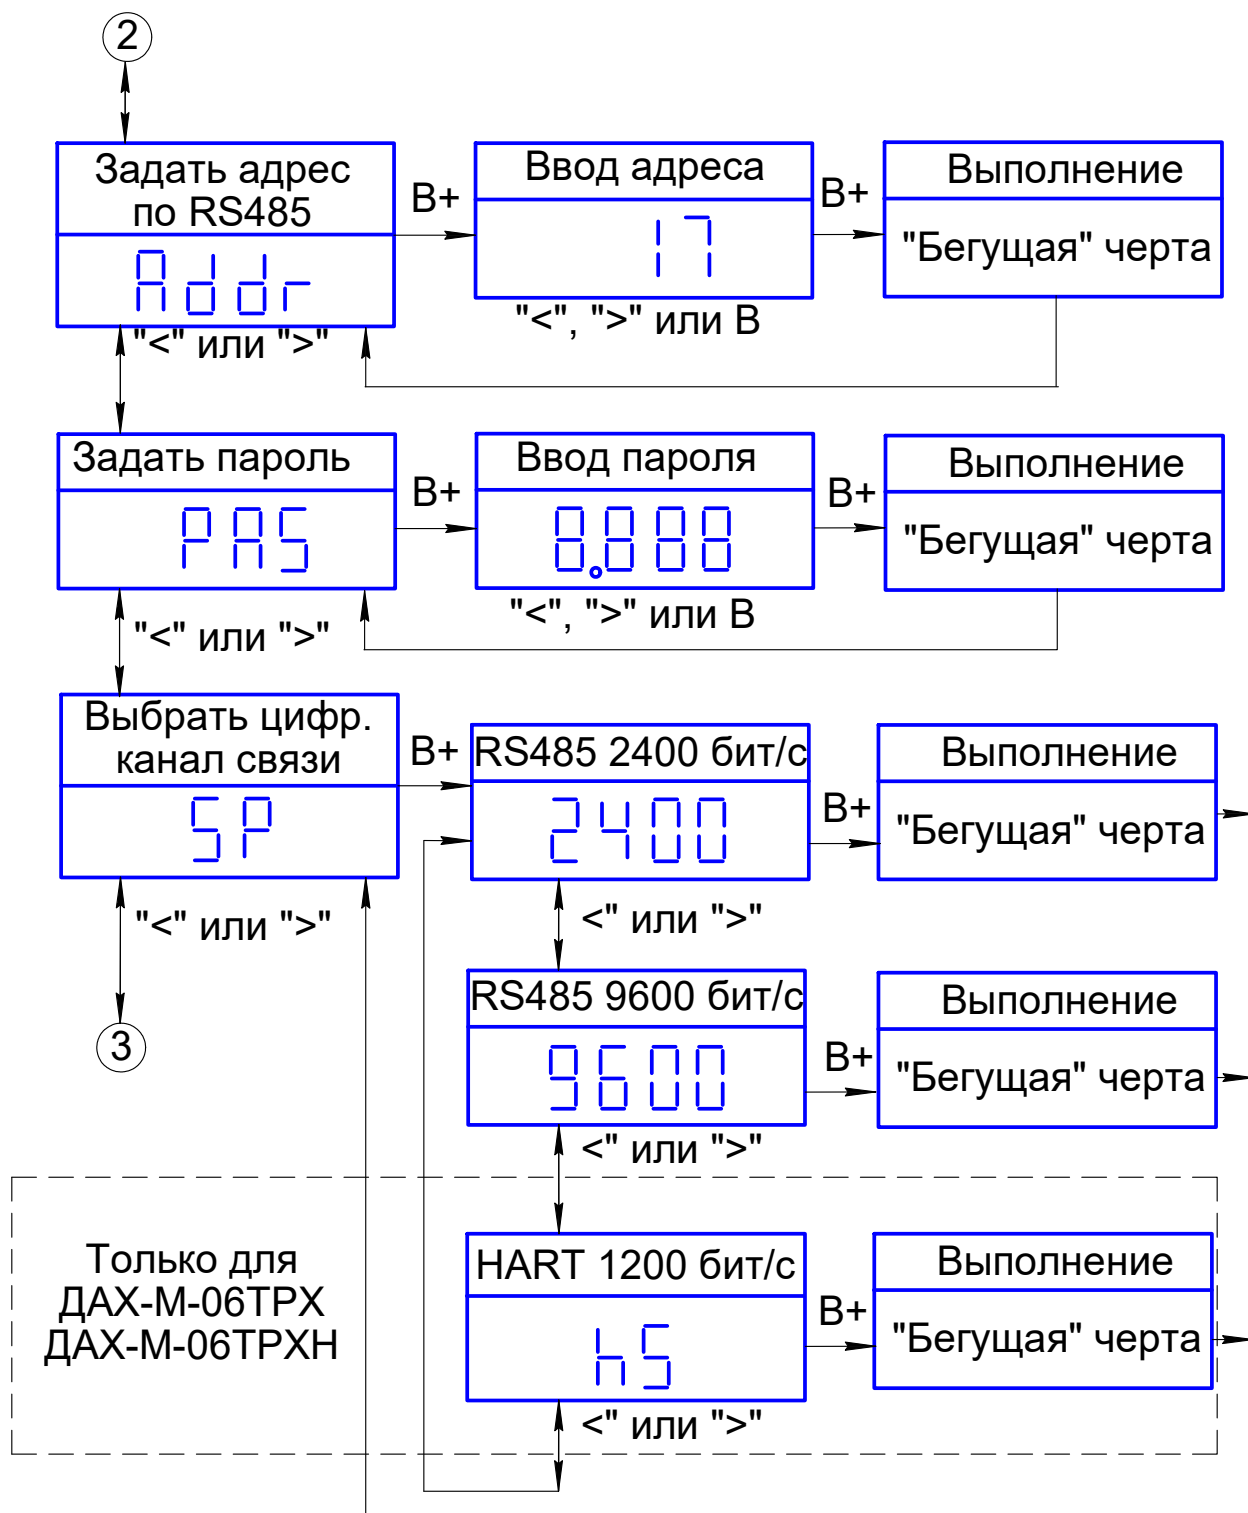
2

Задать адрес по RS485

Addr

"<" или ">"

B+

Ввод адреса

17

"<", ">" или B

B+

Выполнение

"Бегущая" черта

Задать пароль

PAS

"<" или ">"

B+

Ввод пароля

8.888

"<", ">" или B

B+

Выполнение

"Бегущая" черта

Выбрать цифр. канал связи

SP

"<" или ">"

3

B+

RS485 2400 бит/с

2400

<" или ">"

B+

Выполнение

"Бегущая" черта

RS485 9600 бит/с

9600

<" или ">"

B+

Выполнение

"Бегущая" черта

Только для ДАХ-М-06ТРХ ДАХ-М-06ТРХН

HART 1200 бит/с

hS

<" или ">"

B+

Выполнение

"Бегущая" черта